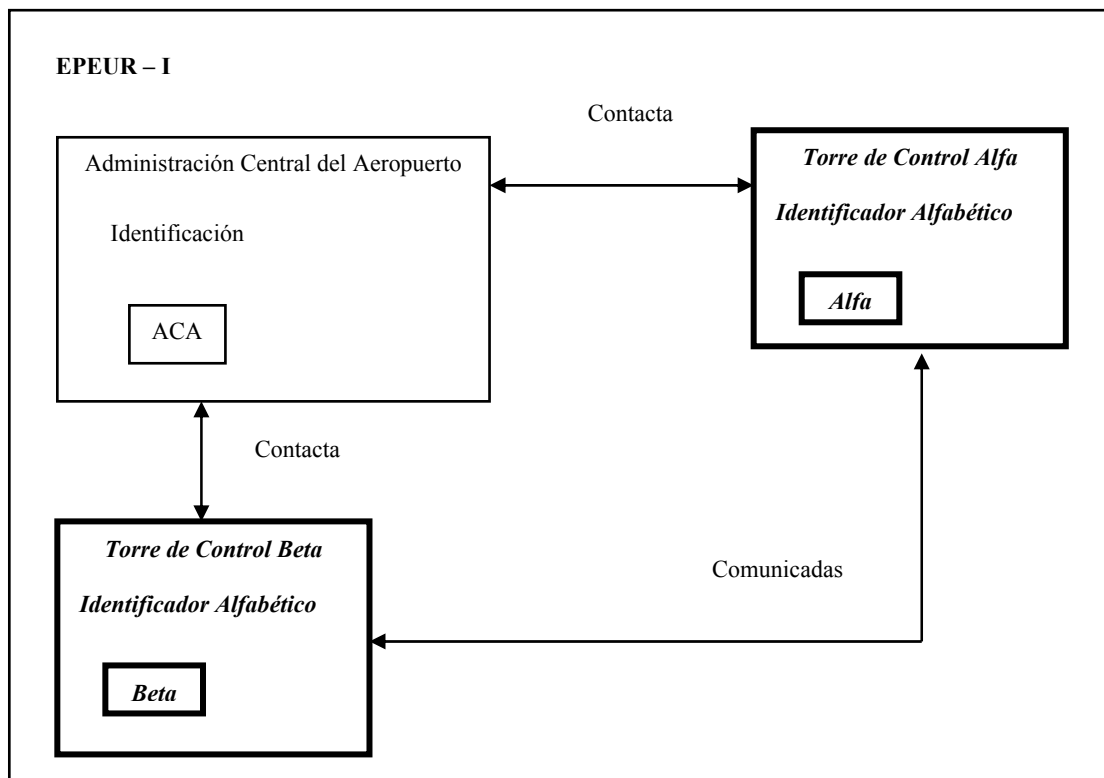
EPEUR – I

Contacta

Administración Central del Aeropuerto

Identificación

ACA

Torre de Control Alfa

Identificador Alfabético

Alfa

Contacta

Torre de Control Beta

Identificador Alfabético

Beta

Comunicadas